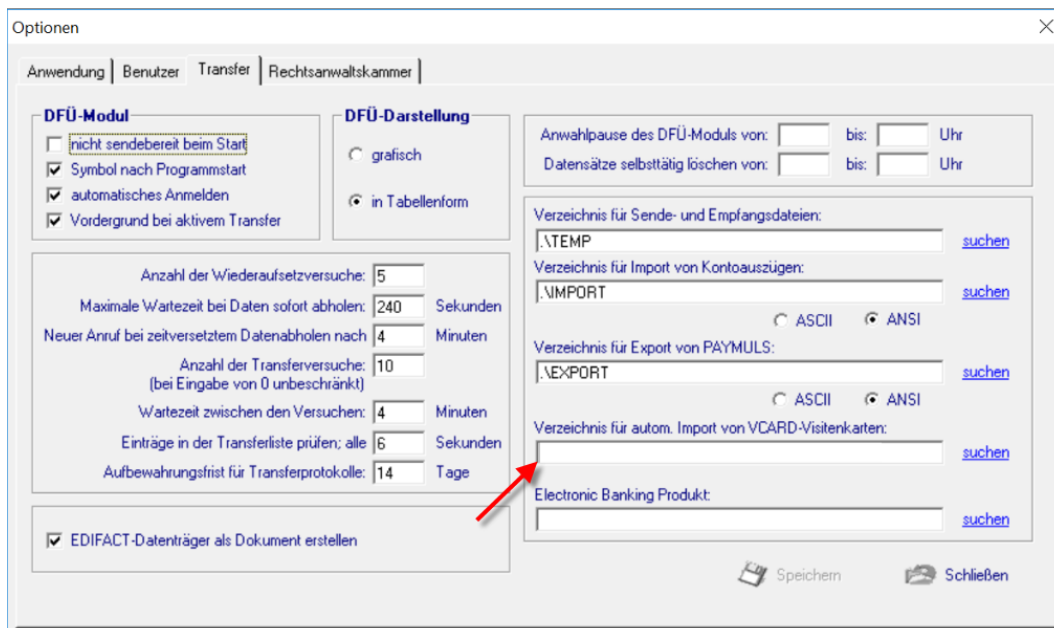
Optionen

Anwendung | Benutzer | Transfer | Rechtsanwaltskammer

DFÜ-Modul
nicht sendebereit beim Start
Symbol nach Programmstart
automatisches Anmelden
Vordergrund bei aktivem Transfer

DFÜ-Darstellung
grafisch
in Tabellenform

Anwahlpause des DFÜ-Moduls von: bis: Uhr
Datensätze selbsttätig löschen von: bis: Uhr

Anzahl der Wiederaufsetzversuche: 5
Maximale Wartezeit bei Daten sofort abholen: 240 Sekunden
Neuer Anruf bei zeitversetztem Datenabholen nach 4 Minuten
Anzahl der Transferversuche: 10
(bei Eingabe von 0 unbeschränkt)
Wartezeit zwischen den Versuchen: 4 Minuten
Einträge in der Transferliste prüfen; alle 6 Sekunden
Aufbewahrungsfrist für Transferprotokolle: 14 Tage

EDIFACT-Datenträger als Dokument erstellen

Verzeichnis für Sende- und Empfangsdateien:
.\TEMP suchen
Verzeichnis für Import von Kontoauszügen:
.\IMPORT suchen
ASCII ANSI
Verzeichnis für Export von PAYMULS:
.\EXPORT suchen
ASCII ANSI
Verzeichnis für autom. Import von VCARD-Visitenkarten:
suchen
Electronic Banking Produkt:
suchen

Speichern Schließen